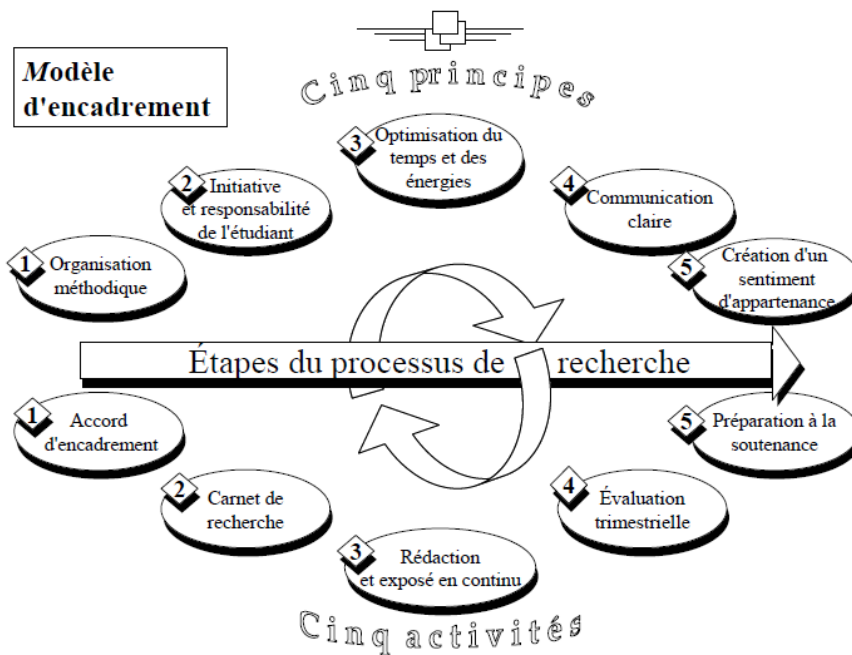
Modèle d'encadrement

Cinq principes

1 Organisation méthodique

2 Initiative et responsabilité de l'étudiant

3 Optimisation du temps et des énergies

4 Communication claire

5 Création d'un sentiment d'appartenance

Étapes du processus de recherche

1 Accord d'encadrement

2 Carnet de recherche

3 Rédaction et exposé en continu

4 Évaluation trimestrielle

5 Préparation à la soutenance

Cinq activités